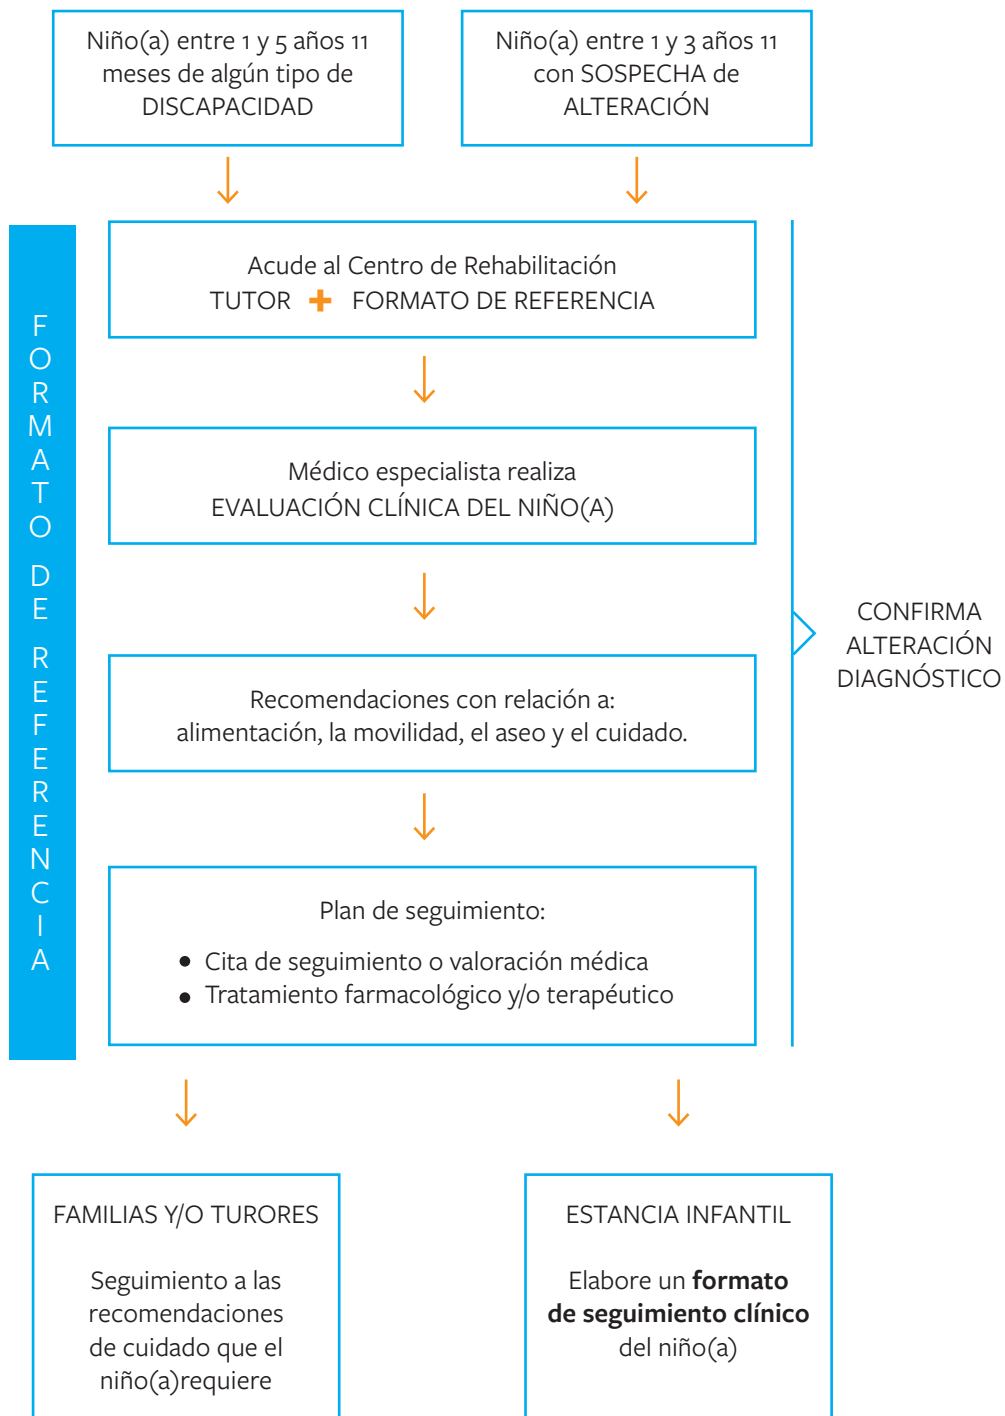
Niño(a) entre 1 y 5 años 11 meses de algún tipo de DISCAPACIDAD

Niño(a) entre 1 y 3 años 11 con SOSPECHA de ALTERACIÓN

FORMATO DE REFERENCIA

Acude al Centro de Rehabilitación
TUTOR + FORMATO DE REFERENCIA

Médico especialista realiza
EVALUACIÓN CLÍNICA DEL NIÑO(A)

Recomendaciones con relación a:
alimentación, la movilidad, el aseo y el cuidado.

Plan de seguimiento:
- Cita de seguimiento o valoración médica
- Tratamiento farmacológico y/o terapéutico

CONFIRMA ALTERACIÓN DIAGNÓSTICO

FAMILIAS Y/O TURORES

Seguimiento a las recomendaciones de cuidado que el niño(a)requiere

ESTANCIA INFANTIL

Elabore un **formato de seguimiento clínico** del niño(a)